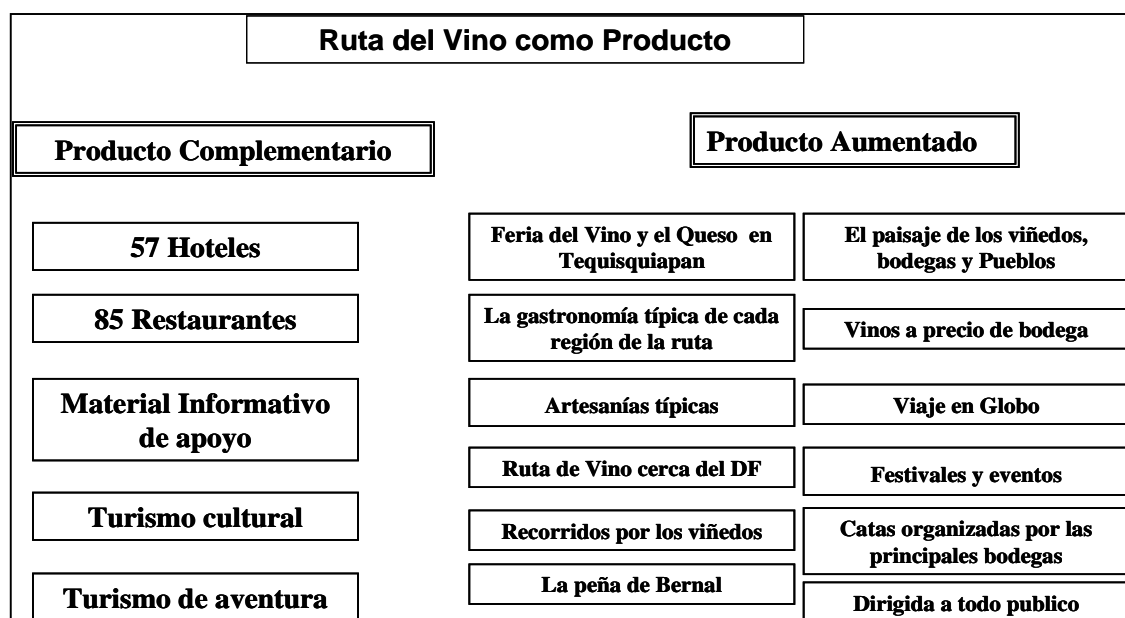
Ruta del Vino como Producto

Producto Complementario

57 Hoteles

85 Restaurantes

Material Informativo de apoyo

Turismo cultural

Turismo de aventura

Producto Aumentado

Feria del Vino y el Queso en Tequisquiapan

El paisaje de los viñedos, bodegas y Pueblos

La gastronomía típica de cada región de la ruta

Vinos a precio de bodega

Artesanías típicas

Viaje en Globo

Ruta de Vino cerca del DF

Festivales y eventos

Recorridos por los viñedos

Catas organizadas por las principales bodegas

La peña de Bernal

Dirigida a todo publico